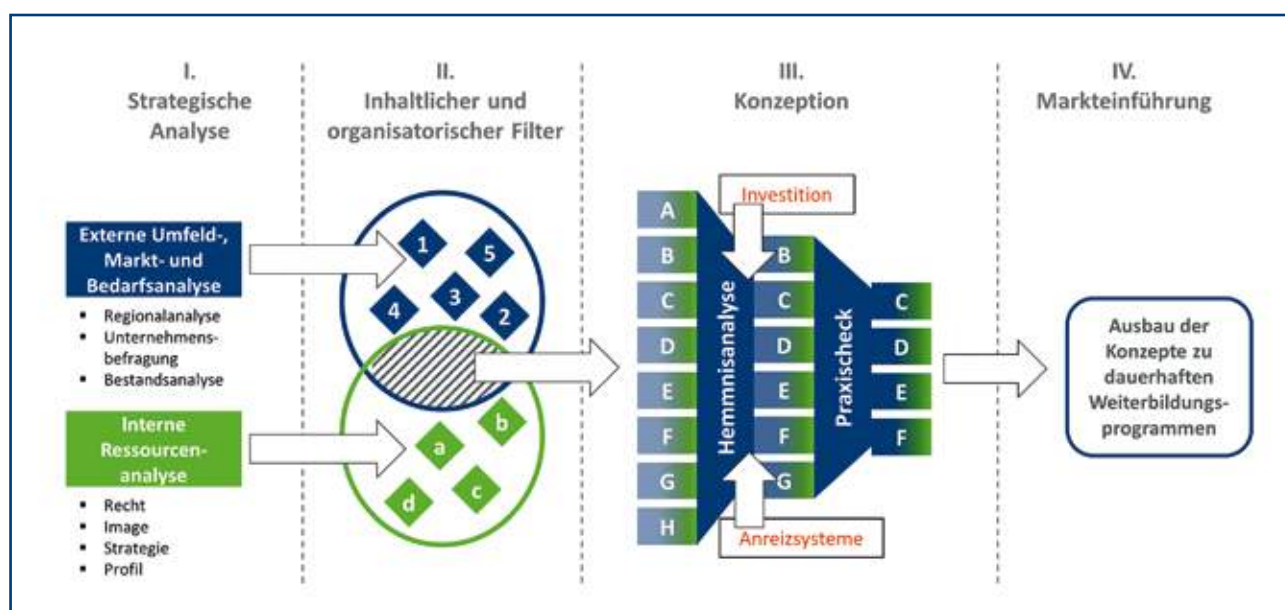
I.
Strategische Analyse

II.
Inhaltlicher und organisatorischer Filter

III.
Konzeption

IV.
Markteinführung

Externe Umfeld-, Markt- und Bedarfsanalyse

- Regionalanalyse
- Unternehmensbefragung
- Bestandsanalyse

Interne Ressourcenanalyse

- Recht
- Image
- Strategie
- Profil

1
5
4
3
2

a
b
d
c

Investition

A
B
C
D
E
F
G
H

Hemmnisanalyse

B
C
D
E
F
G

Praxischeck

C
D
E
F

Anreizsysteme

Ausbau der Konzepte zu dauerhaften Weiterbildungsprogrammen